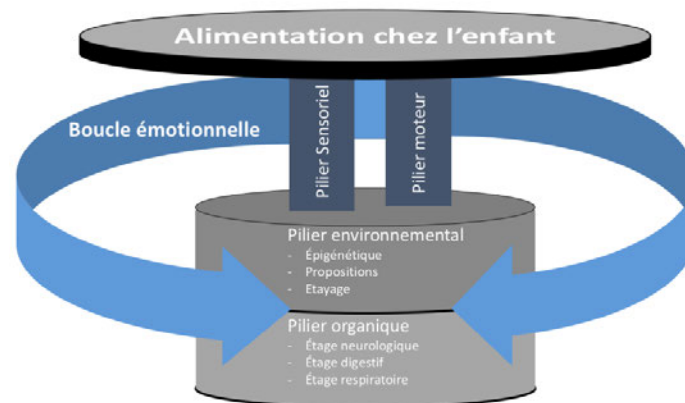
Alimentation chez l'enfant

Boucle émotionnelle

Pilier Sensoriel

Pilier moteur

Pilier environnemental
- Épigénétique
- Propositions
- Etayage

Pilier organique
- Étage neurologique
- Étage digestif
- Étage respiratoire